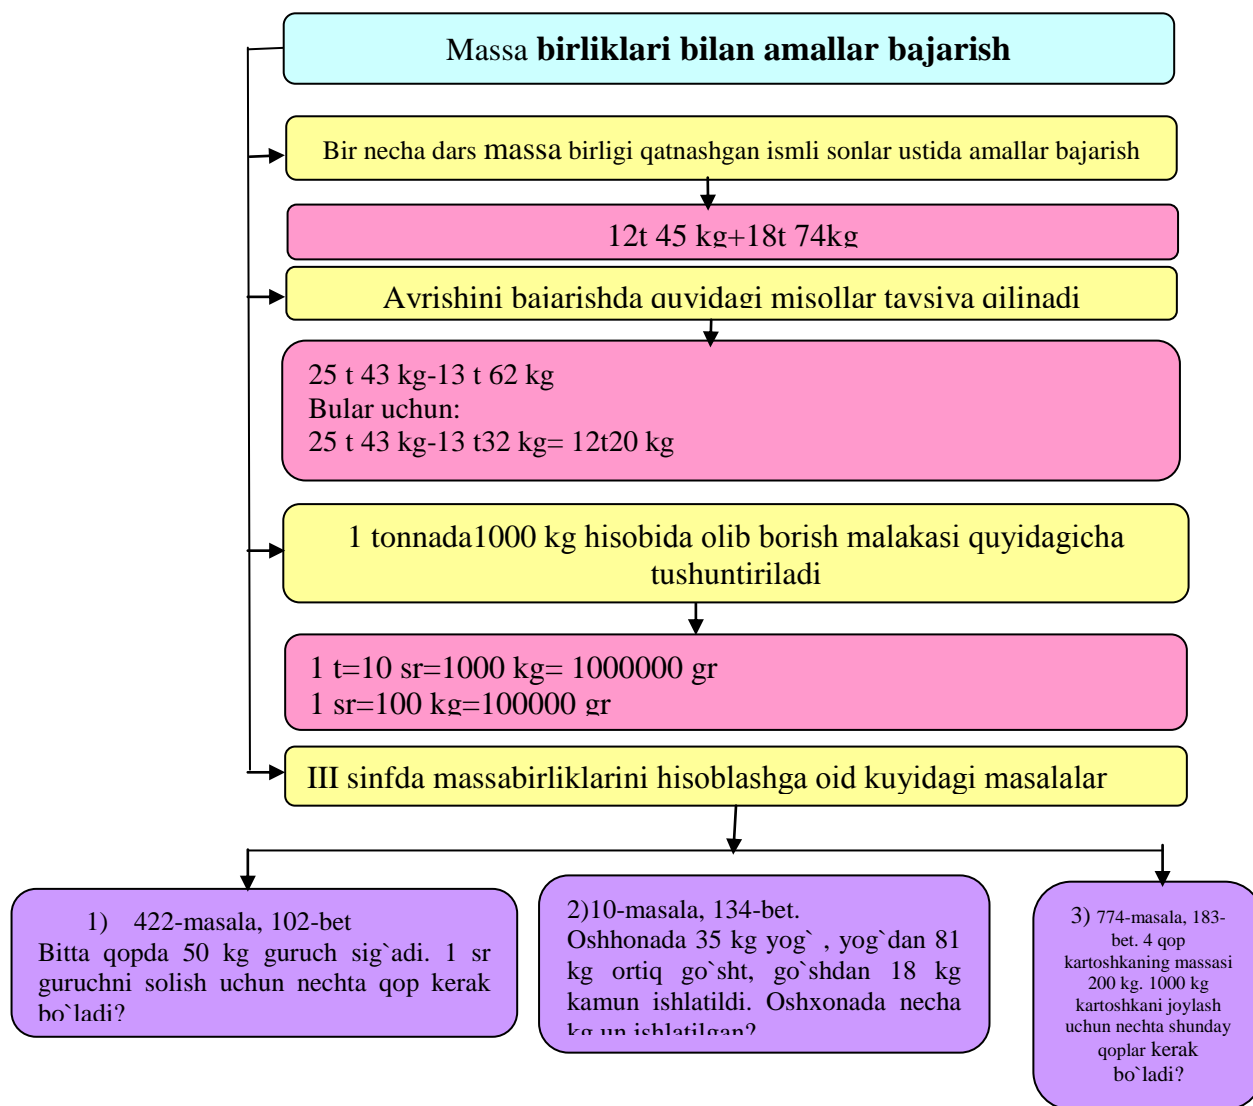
Massa **birliklari bilan amallar bajarish**

Bir necha dars massa birligi qatnashgan ismli sonlar ustida amallar bajarish

12t 45 kg+18t 74kg

Ayrishini bajarishda quyidagi misollar tavsiya qilinadi

25 t 43 kg-13 t 62 kg
Bular uchun:
25 t 43 kg-13 t32 kg= 12t20 kg

1 tonnada1000 kg hisobida olib borish malakasi quyidagicha tushuntiriladi

1 t=10 sr=1000 kg= 1000000 gr
1 sr=100 kg=100000 gr

III sinfda massabirliklarini hisoblashga oid kuyidagi masalalar

1) 422-masala, 102-bet
Bitta qopda 50 kg guruch sig`adi. 1 sr guruchni solish uchun nechta qop kerak bo`ladi?

2)10-masala, 134-bet.
Oshhonada 35 kg yog` , yog`dan 81 kg ortiq go`sht, go`shdan 18 kg kamun ishlatildi. Oshxonada necha kg un ishlatilgan?

3) 774-masala, 183-bet. 4 qop kartoshkaning massasi 200 kg. 1000 kg kartoshkani joylash uchun nechta shunday qoplar kerak bo`ladi?